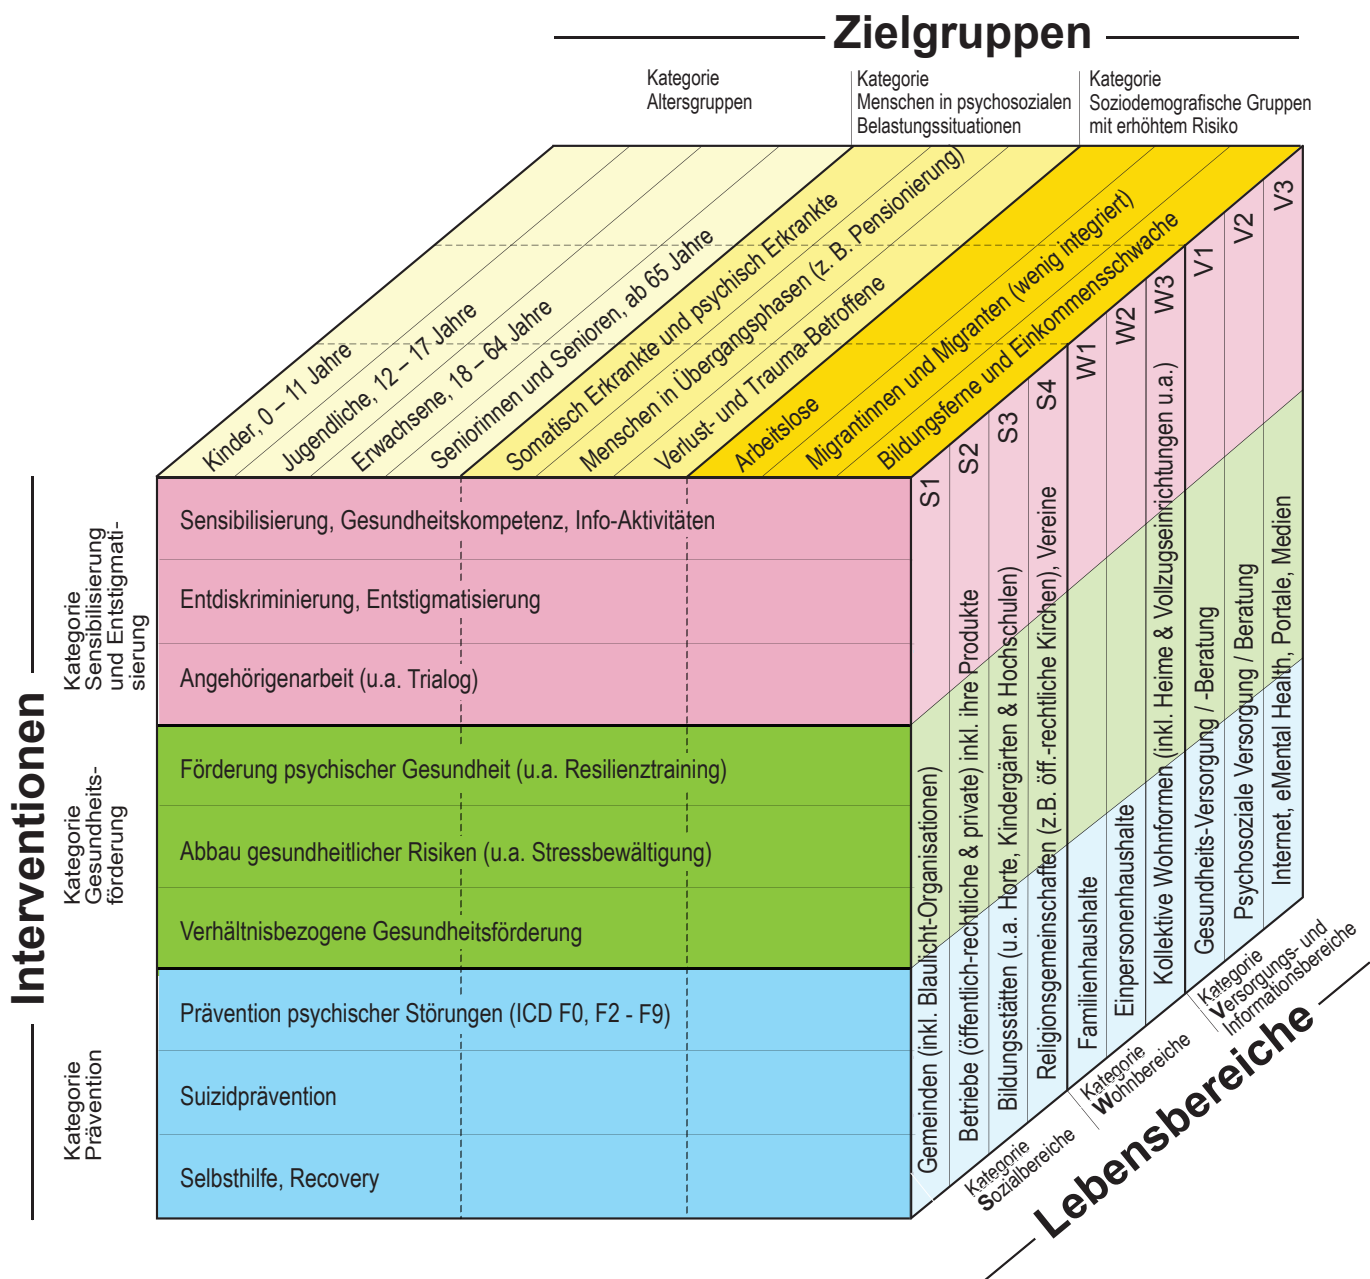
Zielgruppen

Kategorie
Altersgruppen

Kategorie
Menschen in psychosozialen Belastungssituationen

Kategorie
Soziodemografische Gruppen mit erhöhtem Risiko

Kinder, 0 – 11 Jahre
Jugendliche, 12 – 17 Jahre
Erwachsene, 18 – 64 Jahre
Seniorinnen und Senioren, ab 65 Jahre
Somatisch Erkrankte und psychisch Erkrankte
Menschen in Übergangsphasen (z. B. Pensionierung)
Verlust- und Trauma-Betroffene
Arbeitslose
Migrantinnen und Migranten (wenig integriert)
Bildungsferne und Einkommensschwache

Interventionen

Kategorie Sensibilisierung und Entstigmatisierung

Sensibilisierung, Gesundheitskompetenz, Info-Aktivitäten
Entdiskriminierung, Entstigmatisierung
Angehörigenarbeit (u.a. Trialog)

Kategorie Gesundheitsförderung

Förderung psychischer Gesundheit (u.a. Resilienztraining)
Abbau gesundheitlicher Risiken (u.a. Stressbewältigung)
Verhältnisbezogene Gesundheitsförderung

Kategorie Prävention

Prävention psychischer Störungen (ICD F0, F2 - F9)
Suizidprävention
Selbsthilfe, Recovery

S1 S2 S3 S4 W1 W2 W3 V1 V2 V3

Gemeinden (inkl. Blaulicht-Organisationen)
Betriebe (öffentlich-rechtliche & private) inkl. ihre Produkte
Bildungsstätten (u.a. Horte, Kindergärten & Hochschulen)
Religionsgemeinschaften (z.B. öff.-rechtliche Kirchen), Vereine
Familienhaushalte
Einpersonenhaushalte
Kollektive Wohnformen (inkl. Heime & Vollzugseinrichtungen u.a.)
Gesundheits-Versorgung / -Beratung
Psychosoziale Versorgung / Beratung
Internet, eMental Health, Portale, Medien

Kategorie Sozialbereiche
Kategorie Wohnbereiche
Kategorie Versorgungs- und Informationsbereiche

Lebensbereiche